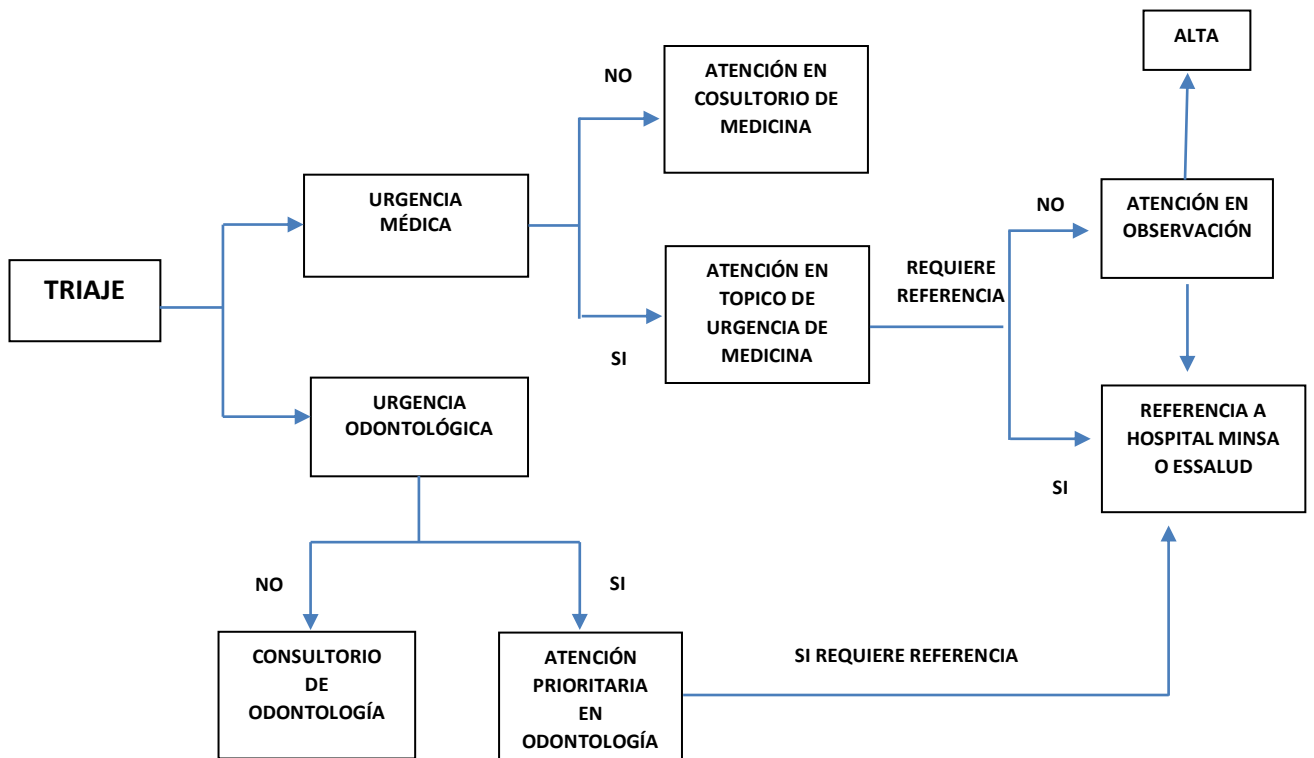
TRIAJE

URGENCIA MÉDICA

NO

ATENCIÓN EN COSULTORIO DE MEDICINA

SI

ATENCIÓN EN TOPICO DE URGENCIA DE MEDICINA

REQUIERE REFERENCIA

NO

ATENCIÓN EN OBSERVACIÓN

ALTA

SI

REFERENCIA A HOSPITAL MINSA O ESSALUD

URGENCIA ODONTOLÓGICA

NO

CONSULTORIO DE ODONTOLOGÍA

SI

ATENCIÓN PRIORITARIA EN ODONTOLOGÍA

SI REQUIERE REFERENCIA